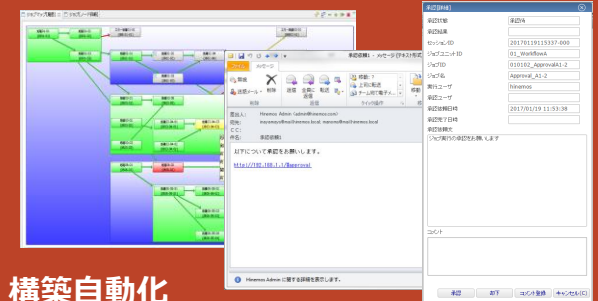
承認[詳細]

承認対象 | 承認待
承認結果
セッションID | 20170119115337-000
ジョブユニットID | 01_WorkflowA
ジョブID | 010102_ApprovalA1-2
ジョブ名 | Approval_A1-2
実行ユーザ | hinemos
承認ユーザ
承認依頼日時 | 2017/01/19 11:53:38
承認完了日時
承認依頼文
ジョブ実行の承認をお願いします

コメント

承認 | 却下 | コメント登録 | キャンセル(C)

承認依頼1 - メッセージ (テキスト形式)

ファイル | メッセージ

削除 | 返信 | 全員に返信 | 転送

差出人: Hinemos Admin <admin@hinemos.com>
宛先: manager@hinemos.local
CC:
件名: 承認依頼1

以下について承認をお願いします。

http://192.168.1.1/Approval

Hinemos Admin に関する詳細を表示します。

構築自動化